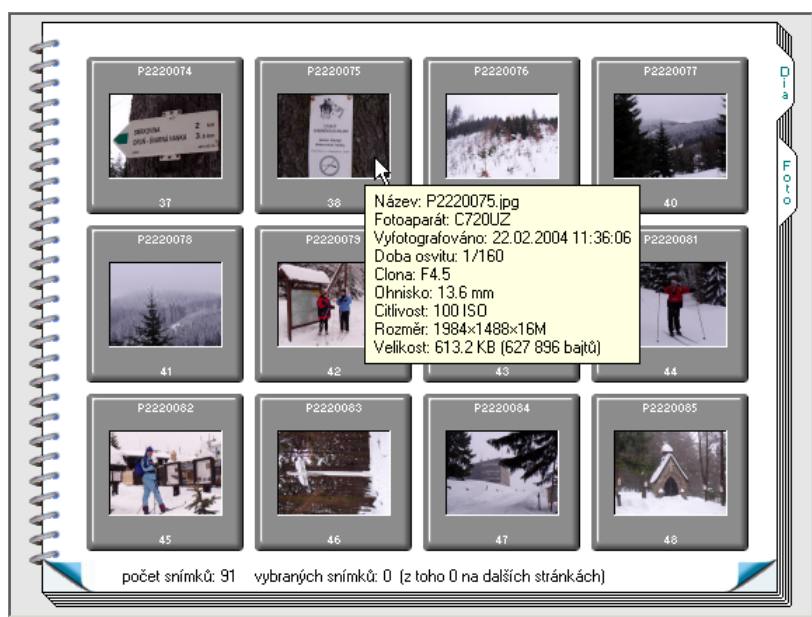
P2220074

37

P2220075

38

P2220076

P2220077

40

Dia

Foto

Název: P2220075.jpg
Fotoaparát: C720UZ
Vyfotografováno: 22.02.2004 11:36:06
Doba osvitu: 1/160
Clona: F4.5
Ohnisko: 13.6 mm
Citlivost: 100 ISO
Rozměr: 1984×1488×16M
Velikost: 613.2 KB (627 896 bajtů)

P2220078

41

P2220079

42

43

P2220081

44

P2220082

45

P2220083

46

P2220084

47

P2220085

48

počet snímků: 91  vybraných snímků: 0 (z toho 0 na dalších stránkách)